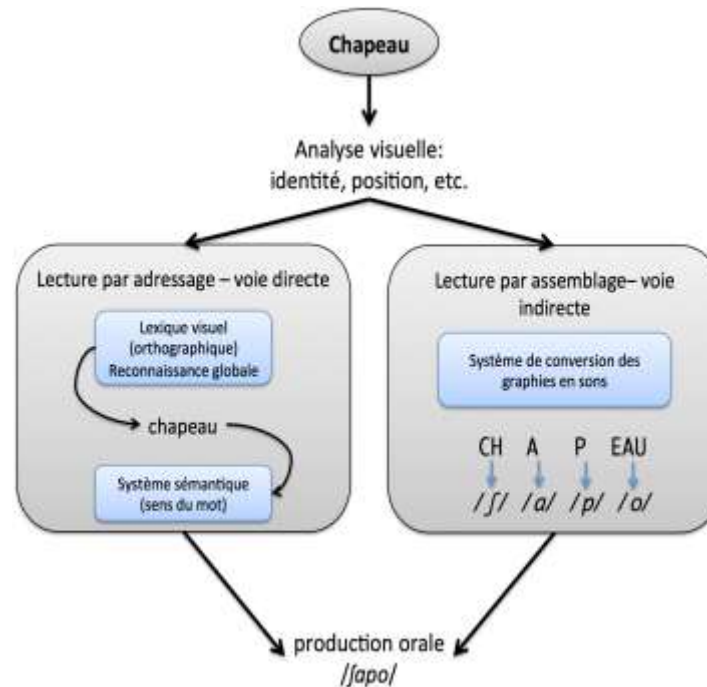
Chapeau

Analyse visuelle: identité, position, etc.

Lecture par adressage – voie directe

Lexique visuel (orthographique) Reconnaissance globale

chapeau

Système sémantique (sens du mot)

Lecture par assemblage– voie indirecte

Système de conversion des graphies en sons

CH A P EAU

/ʃ/ /a/ /p/ /o/

production orale
/ʃapo/